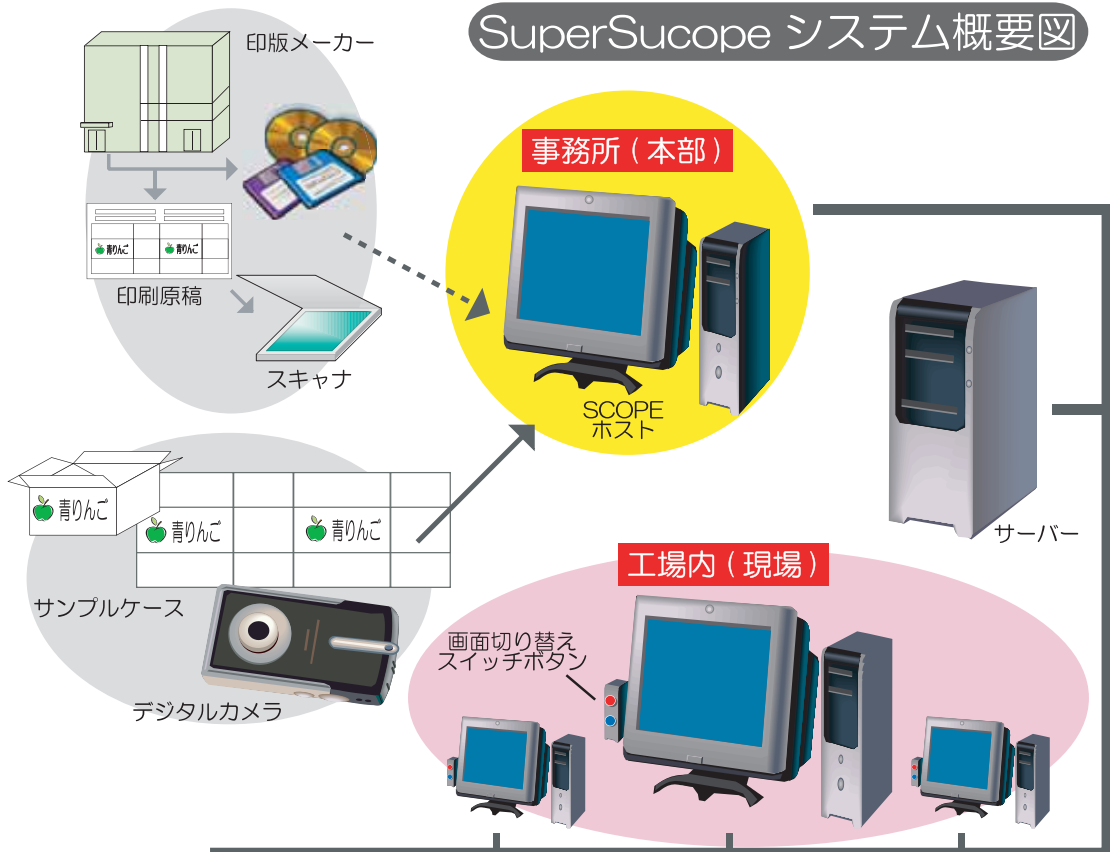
SuperSucope システム概要図

印版メーカー

青りんご 青りんご

印刷原稿

スキャナ

事務所（本部）

SCOPE
ホスト

青りんご

青りんご 青りんご

サンプルケース

デジタルカメラ

サーバー

工場内（現場）

画面切り替え
スイッチボタン